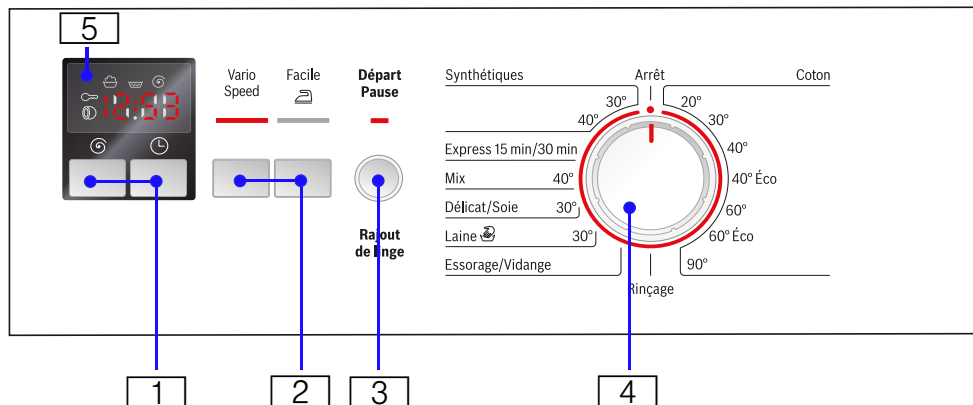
5

Vario Speed

Facile

Départ Pause

Rajout de linge

Synthétiques

Arrêt

Coton

30°

40°

20°

30°

40°

40° Éco

60°

60° Éco

90°

Express 15 min/30 min

Mix 40°

Délicat/Soie 30°

Laine 30°

Essorage/Vidange

Rinçage

1

2

3

4